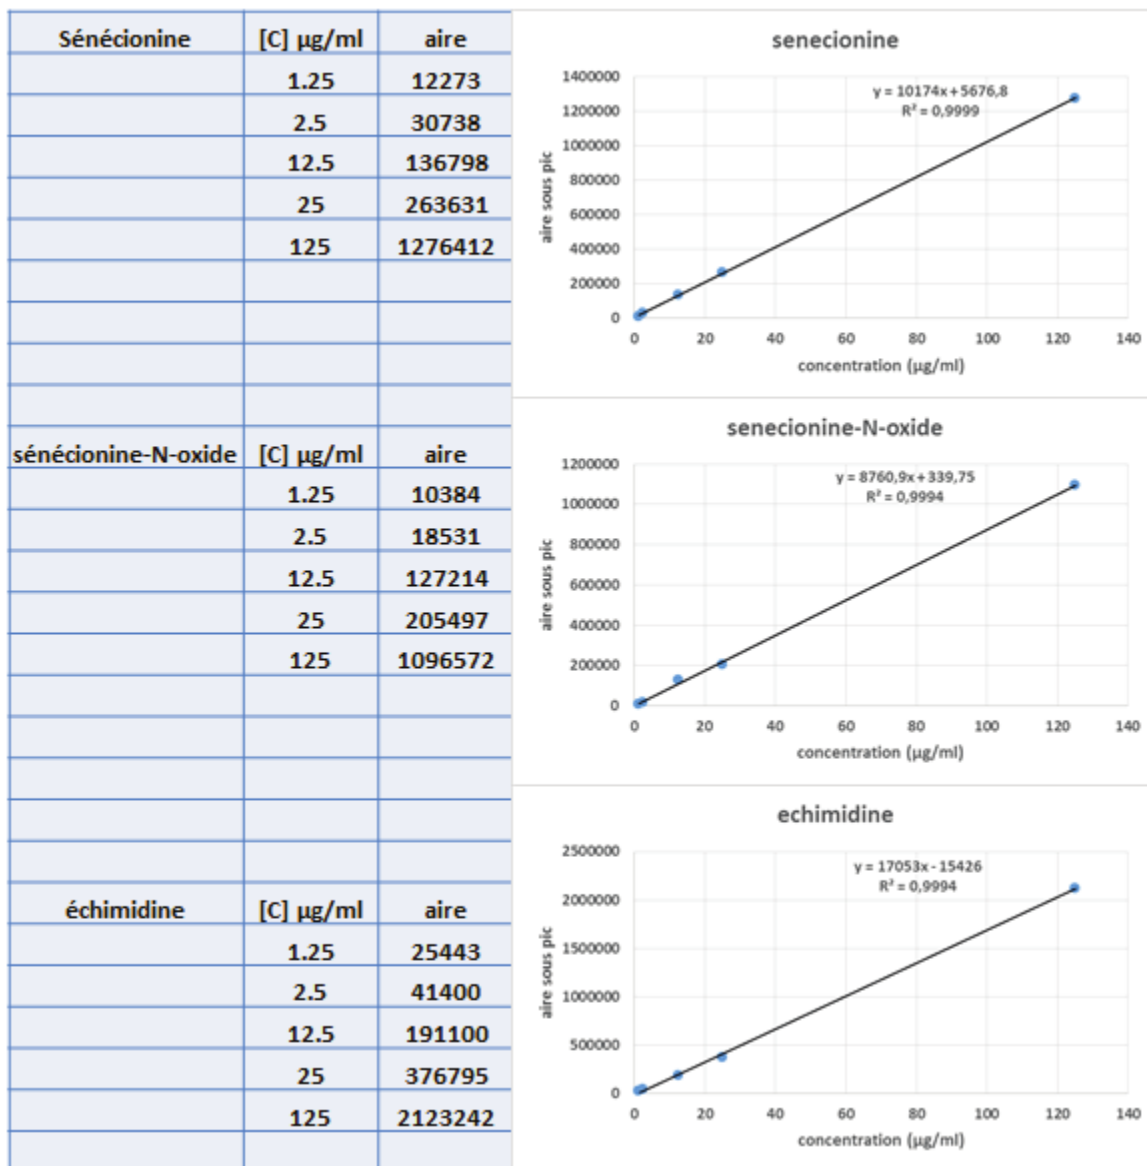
| Sénécionine | [C] µg/ml | aire |
|---|---|---|
| | 1.25 | 12273 |
| | 2.5 | 30738 |
| | 12.5 | 136798 |
| | 25 | 263631 |
| | 125 | 1276412 |
| | | |
| | | |
| | | |
| | | |
| sénécionine-N-oxide | [C] µg/ml | aire |
| | 1.25 | 10384 |
| | 2.5 | 18531 |
| | 12.5 | 127214 |
| | 25 | 205497 |
| | 125 | 1096572 |
| | | |
| | | |
| | | |
| | | |
| | | |
| échimidine | [C] µg/ml | aire |
| | 1.25 | 25443 |
| | 2.5 | 41400 |
| | 12.5 | 191100 |
| | 25 | 376795 |
| | 125 | 2123242 |
| | | |

senecionine
y = 10174x + 5676,8
R² = 0,9999
aire sous pic
1400000
1200000
1000000
800000
600000
400000
200000
0
0 20 40 60 80 100 120 140
concentration (µg/ml)

senecionine-N-oxide
y = 8760,9x + 339,75
R² = 0,9994
aire sous pic
1200000
1000000
800000
600000
400000
200000
0
0 20 40 60 80 100 120 140
concentration (µg/ml)

echimidine
y = 17053x - 15426
R² = 0,9994
aire sous pic
2500000
2000000
1500000
1000000
500000
0
0 20 40 60 80 100 120 140
concentration (µg/ml)